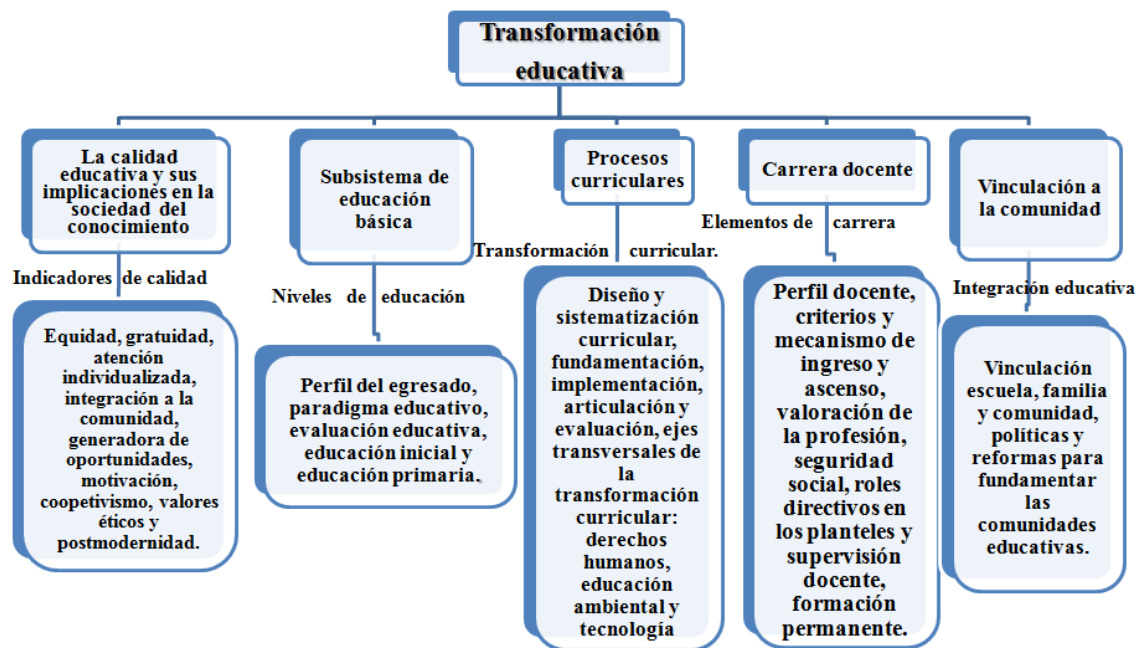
Transformación educativa

La calidad educativa y sus implicaciones en la sociedad del conocimiento

Indicadores de calidad

Equidad, gratuidad, atención individualizada, integración a la comunidad, generadora de oportunidades, motivación, coopetivismo, valores éticos y postmodernidad.

Subsistema de educación básica

Niveles de educación

Perfil del egresado, paradigma educativo, evaluación educativa, educación inicial y educación primaria.

Procesos curriculares

Transformación curricular.

Diseño y sistematización curricular, fundamentación, implementación, articulación y evaluación, ejes transversales de la transformación curricular: derechos humanos, educación ambiental y tecnología

Carrera docente

Elementos de carrera

Perfil docente, criterios y mecanismo de ingreso y ascenso, valoración de la profesión, seguridad social, roles directivos en los planteles y supervisión docente, formación permanente.

Vinculación a la comunidad

Integración educativa

Vinculación escuela, familia y comunidad, políticas y reformas para fundamentar las comunidades educativas.